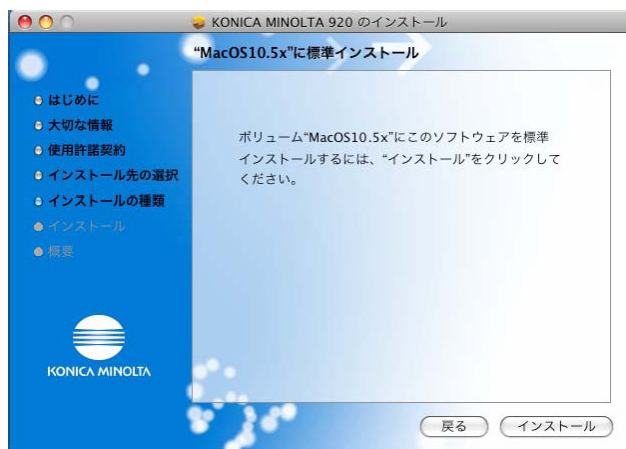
KONICA MINOLTA 920 のインストール

“MacOS10.5x”に標準インストール

はじめに
大切な情報
使用許諾契約
インストール先の選択
インストールの種類
インストール
概要

KONICA MINOLTA

ボリューム“MacOS10.5x”にこのソフトウェアを標準インストールするには、“インストール”をクリックしてください。

戻る
インストール